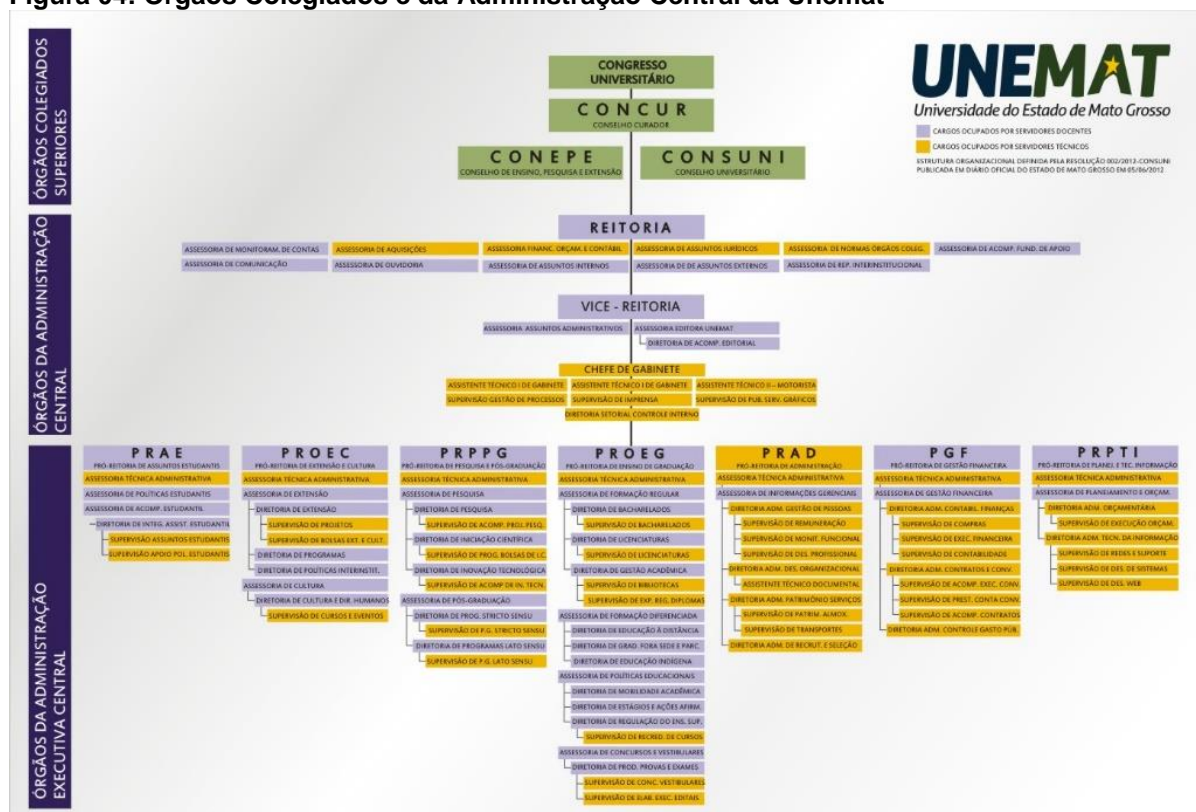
Figura 04: Órgãos Colegiados e da Administração Central da Unemat

ÓRGÃOS COLEGIADOS SUPERIORES

CONGRESSO UNIVERSITÁRIO

CONCUR
CONSELHO CURADOR

CONEPE
CONSELHO DE ENSINO, PESQUISA E EXTENSÃO

CONSUNI
CONSELHO UNIVERSITÁRIO

UNEMAT
Universidade do Estado de Mato Grosso
CARGOS OCUPADOS POR SERVIDORES DOCENTES
CARGOS OCUPADOS POR SERVIDORES TÉCNICOS
ESTRUTURA ORGANIZACIONAL DEFINIDA PELA RESOLUÇÃO 002/2012-CONSUNI PUBLICADA EM DIÁRIO OFICIAL DO ESTADO DE MATO GROSSO EM 05/06/2012

ÓRGÃOS DA ADMINISTRAÇÃO CENTRAL

REITORIA
ASSESSORIA DE MONITORAM. DE CONTAS
ASSESSORIA DE AQUISIÇÕES
ASSESSORIA FINANC. ORÇAM. E CONTÁBIL
ASSESSORIA DE ASSUNTOS JURÍDICOS
ASSESSORIA DE NORMAS ÓRGÃOS COLEG.
ASSESSORIA DE ACOMP. FUND. DE APOIO
ASSESSORIA DE COMUNICAÇÃO
ASSESSORIA DE OUVIDORIA
ASSESSORIA DE ASSUNTOS INTERNOS
ASSESSORIA DE DE ASSUNTOS EXTERNOS
ASSESSORIA DE REP. INTERINSTITUCIONAL

VICE - REITORIA
ASSESSORIA ASSUNTOS ADMINISTRATIVOS
ASSESSORIA EDITORA UNEMAT
DIRETORIA DE ACOMP. EDITORIAL

CHEFE DE GABINETE
ASSISTENTE TÉCNICO I DE GABINETE
ASSISTENTE TÉCNICO I DE GABINETE
ASSISTENTE TÉCNICO II – MOTORISTA
SUPERVISÃO GESTÃO DE PROCESSOS
SUPERVISÃO DE IMPRENSA
SUPERVISÃO DE PUB. SERV. GRÁFICOS
DIRETORIA SETORIAL CONTROLE INTERNO

ÓRGÃOS DA ADMINISTRAÇÃO EXECUTIVA CENTRAL

PRAE
PRÓ-REITORIA DE ASSUNTOS ESTUDANTIS
ASSESSORIA TÉCNICA ADMINISTRATIVA
ASSESSORIA DE POLÍTICAS ESTUDANTIS
ASSESSORIA DE ACOMP. ESTUDANTIL
DIRETORIA DE INTEG. ASSIST. ESTUDANTIL
SUPERVISÃO ASSUNTOS ESTUDANTIS
SUPERVISÃO APOIO POL. ESTUDANTIS

PROEC
PRÓ-REITORIA DE EXTENSÃO E CULTURA
ASSESSORIA TÉCNICA ADMINISTRATIVA
ASSESSORIA DE EXTENSÃO
DIRETORIA DE EXTENSÃO
SUPERVISÃO DE PROJETOS
SUPERVISÃO DE BOLSAS EXT. E CULT.
DIRETORIA DE PROGRAMAS
DIRETORIA DE POLÍTICAS INTERINSTIT.
ASSESSORIA DE CULTURA
DIRETORIA DE CULTURA E DIR. HUMANOS
SUPERVISÃO DE CURSOS E EVENTOS

PRPPG
PRÓ-REITORIA DE PESQUISA E PÓS-GRADUAÇÃO
ASSESSORIA TÉCNICA ADMINISTRATIVA
ASSESSORIA DE PESQUISA
DIRETORIA DE PESQUISA
SUPERVISÃO DE ACOMP. PROJ. PESQ.
DIRETORIA DE INICIAÇÃO CIENTÍFICA
SUPERVISÃO DE PROG. BOLSAS DE I.C.
DIRETORIA DE INOVAÇÃO TECNOLÓGICA
SUPERVISÃO DE ACOMP DE IN. TECN.
ASSESSORIA DE PÓS-GRADUAÇÃO
DIRETORIA DE PROG. STRICTO SENSU
SUPERVISÃO DE P.G. STRICTO SENSU
DIRETORIA DE PROGRAMAS LATO SENSU
SUPERVISÃO DE P.G. LATO SENSU

PROEG
PRÓ-REITORIA DE ENSINO DE GRADUAÇÃO
ASSESSORIA TÉCNICA ADMINISTRATIVA
ASSESSORIA DE FORMAÇÃO REGULAR
DIRETORIA DE BACHARELADOS
SUPERVISÃO DE BACHARELADOS
DIRETORIA DE LICENCIATURAS
SUPERVISÃO DE LICENCIATURAS
DIRETORIA DE GESTÃO ACADÊMICA
SUPERVISÃO DE BIBLIOTECAS
SUPERVISÃO DE EXP. REG. DIPLOMAS
ASSESSORIA DE FORMAÇÃO DIFERENCIADA
DIRETORIA DE EDUCAÇÃO À DISTÂNCIA
DIRETORIA DE GRAD. FORA SEDE E PARC.
DIRETORIA DE EDUCAÇÃO INDÍGENA
ASSESSORIA DE POLÍTICAS EDUCACIONAIS
DIRETORIA DE MOBILIDADE ACADÊMICA
DIRETORIA DE ESTÁGIOS E AÇÕES AFIRM.
DIRETORIA DE REGULAÇÃO DO ENS. SUP.
SUPERVISÃO DE RECRED. DE CURSOS
ASSESSORIA DE CONCURSOS E VESTIBULARES
DIRETORIA DE PROD. PROVAS E EXAMES
SUPERVISÃO DE CONC. VESTIBULARES
SUPERVISÃO DE ELAB. EXEC. EDITAIS

PRAD
PRÓ-REITORIA DE ADMINISTRAÇÃO
ASSESSORIA TÉCNICA ADMINISTRATIVA
ASSESSORIA DE INFORMAÇÕES GERENCIAIS
DIRETORIA ADM. GESTÃO DE PESSOAS
SUPERVISÃO DE REMUNERAÇÃO
SUPERVISÃO DE MONIT. FUNCIONAL
SUPERVISÃO DE DES. PROFISSIONAL
DIRETORIA ADM. DES. ORGANIZACIONAL
ASSISTENTE TÉCNICO DOCUMENTAL
DIRETORIA ADM. PATRIMÔNIO SERVIÇOS
SUPERVISÃO DE PATRIM. ALMOX.
SUPERVISÃO DE TRANSPORTES
DIRETORIA ADM. DE RECRUT. E SELEÇÃO

PGF
PRÓ-REITORIA DE GESTÃO FINANCEIRA
ASSESSORIA TÉCNICA ADMINISTRATIVA
ASSESSORIA DE GESTÃO FINANCEIRA
DIRETORIA ADM. CONTABIL. FINANÇAS
SUPERVISÃO DE COMPRAS
SUPERVISÃO DE EXEC. FINANCEIRA
SUPERVISÃO DE CONTABILIDADE
DIRETORIA ADM. CONTRATOS E CONV.
SUPERVISÃO DE ACOMP. EXEC. CONV.
SUPERVISÃO DE PREST. CONTA CONV.
SUPERVISÃO DE ACOMP. CONTRATOS
DIRETORIA ADM. CONTROLE GASTO PUB.

PRPTI
PRÓ-REITORIA DE PLANEJ. E TEC. INFORMAÇÃO
ASSESSORIA TÉCNICA ADMINISTRATIVA
ASSESSORIA DE PLANEJAMENTO E ORÇAM.
DIRETORIA ADM. ORÇAMENTÁRIA
SUPERVISÃO DE EXECUÇÃO ORÇAM.
DIRETORIA ADM. TECN. DA INFORMAÇÃO
SUPERVISÃO DE REDES E SUPORTE
SUPERVISÃO DE DES. DE SISTEMAS
SUPERVISÃO DE DES. WEB